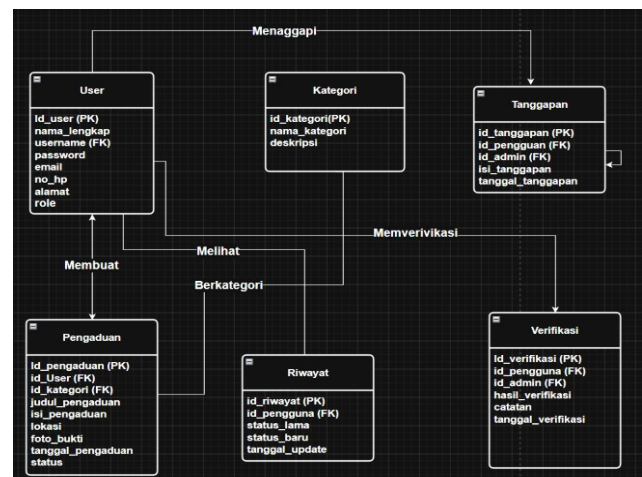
Menaggapi

User

Id_user (PK)
nama_lengkap
username (FK)
password
email
no_hp
alamat
role

Kategori

id_kategori(PK)
nama_kategori
deskripsi

Tanggapan

id_tanggapan (PK)
id_pengguan (FK)
id_admin (FK)
isi_tanggapan
tanggal_tanggapan

Memverivikasi

Melihat

Membuat

Berkategori

Pengaduan

Id_pengaduan (PK)
id_User (FK)
Id_kategori (FK)
judul_pengaduan
isi_pengaduan
lokasi
foto_bukti
tanggal_pengaduan
status

Riwayat

id_riwayat (PK)
id_pengguna (FK)
status_lama
status_baru
tanggal_update

Verifikasi

id_verifikasi (PK)
id_pengguna (FK)
id_admin (FK)
hasil_verifikasi
catatan
tanggal_verifikasi